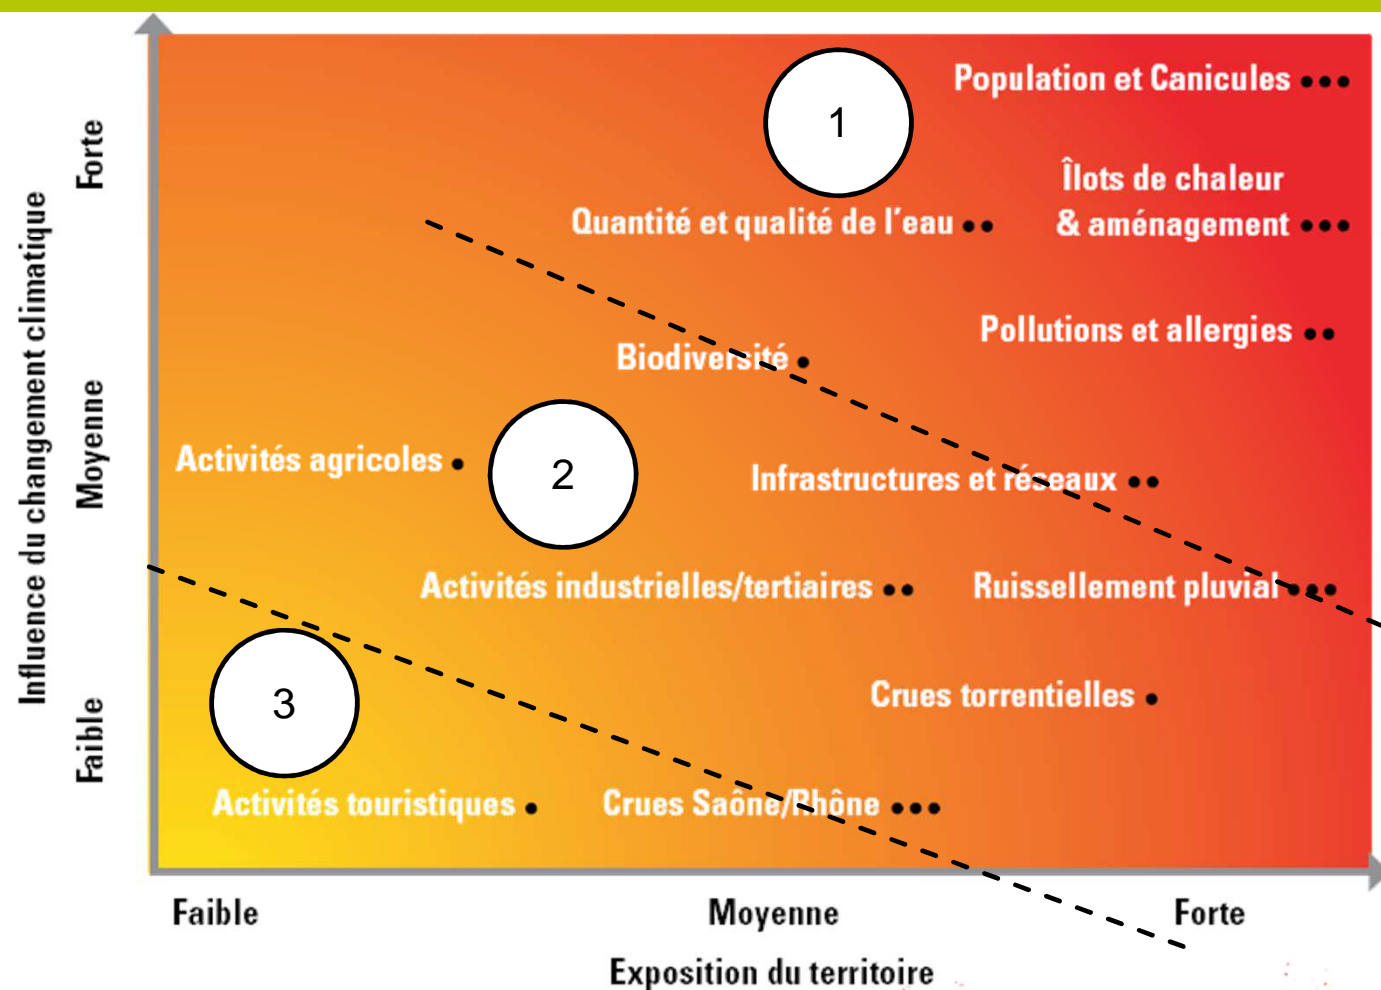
Influence du changement climatique

Forte

Moyenne

Faible

1

Population et Canicules •••

Îlots de chaleur & aménagement •••

Quantité et qualité de l'eau ••

Pollutions et allergies ••

Biodiversité •

Activités agricoles •

2

Infrastructures et réseaux ••

Activités industrielles/tertiaires ••

Ruissellement pluvial •••

3

Crues torrentielles •

Activités touristiques •

Crues Saône/Rhône •••

Faible

Moyenne

Forte

Exposition du territoire